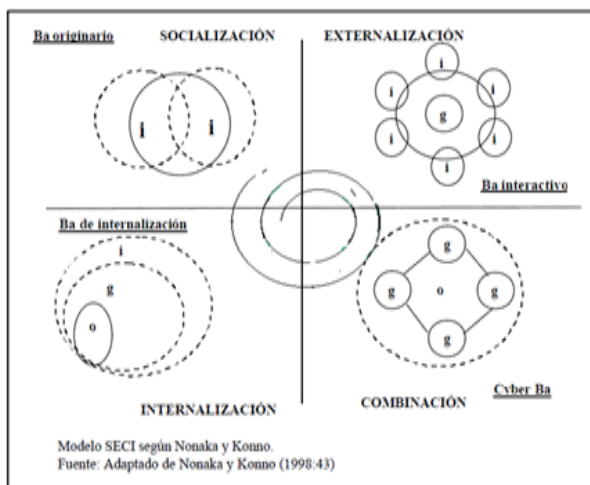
Ba originario

SOCIALIZACIÓN

i

i

EXTERNALIZACIÓN

i

i

i

g

i

i

i

Ba interactivo

Ba de internalización

i

g

o

g

g

o

g

g

Cyber Ba

INTERNALIZACIÓN

COMBINACIÓN

Modelo SECI según Nonaka y Konno.
Fuente: Adaptado de Nonaka y Konno (1998:43)